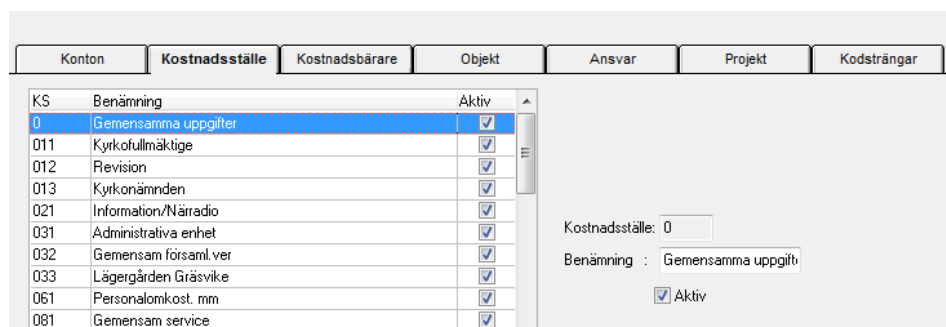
Konton | Kostnadsställe | Kostnadsbärare | Objekt | Ansvar | Projekt | Kodsträngar

| KS | Benämning | Aktiv |
|---|---|---|
| 0 | Gemensamma uppgifter | ☑ |
| 011 | Kyrkofullmäktige | ☑ |
| 012 | Revision | ☑ |
| 013 | Kyrkonämnden | ☑ |
| 021 | Information/Närradio | ☑ |
| 031 | Administrativa enhet | ☑ |
| 032 | Gemensam församl.ver | ☑ |
| 033 | Lägergården Gräsvike | ☑ |
| 061 | Personalomkost. mm | ☑ |
| 081 | Gemensam service | ☑ |

Kostnadsställe: 0
Benämning : Gemensamma uppgift
Aktiv